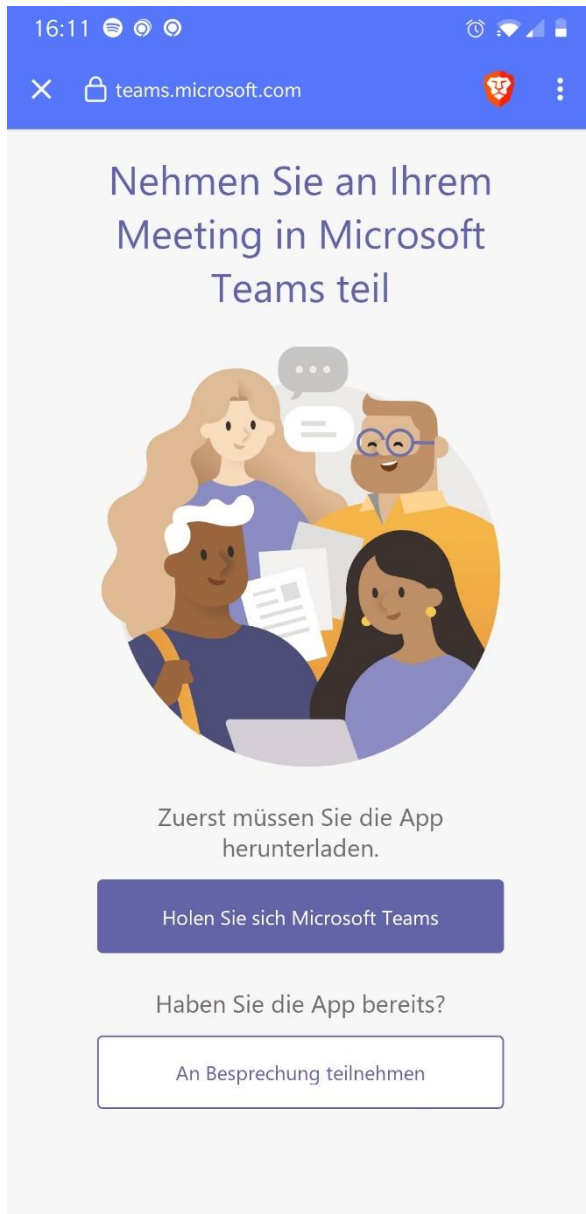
16:11

teams.microsoft.com

Nehmen Sie an Ihrem Meeting in Microsoft Teams teil

Zuerst müssen Sie die App herunterladen.

Holen Sie sich Microsoft Teams

Haben Sie die App bereits?

An Besprechung teilnehmen